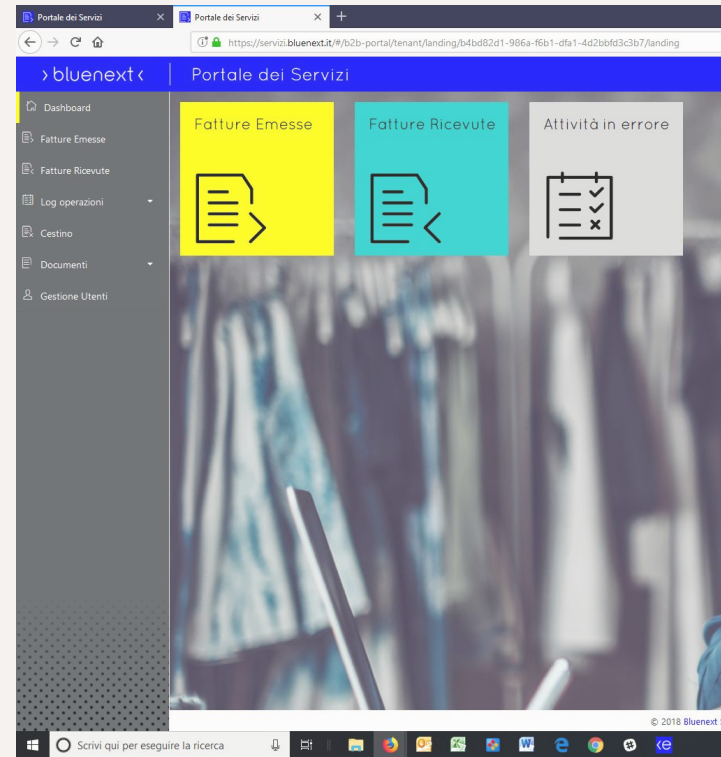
Portale dei Servizi
Portale dei Servizi
+
https://servizi.bluenext.it/#/b2b-portal/tenant/landing/b4bd82d1-986a-f6b1-dfa1-4d2bbfd3c3b7/landing

› bluenext ‹
Portale dei Servizi

Dashboard
Fatture Emesse
Fatture Ricevute
Log operazioni
Cestino
Documenti
Gestione Utenti

Fatture Emesse
Fatture Ricevute
Attività in errore

© 2018 Bluenext

Scrivi qui per eseguire la ricerca